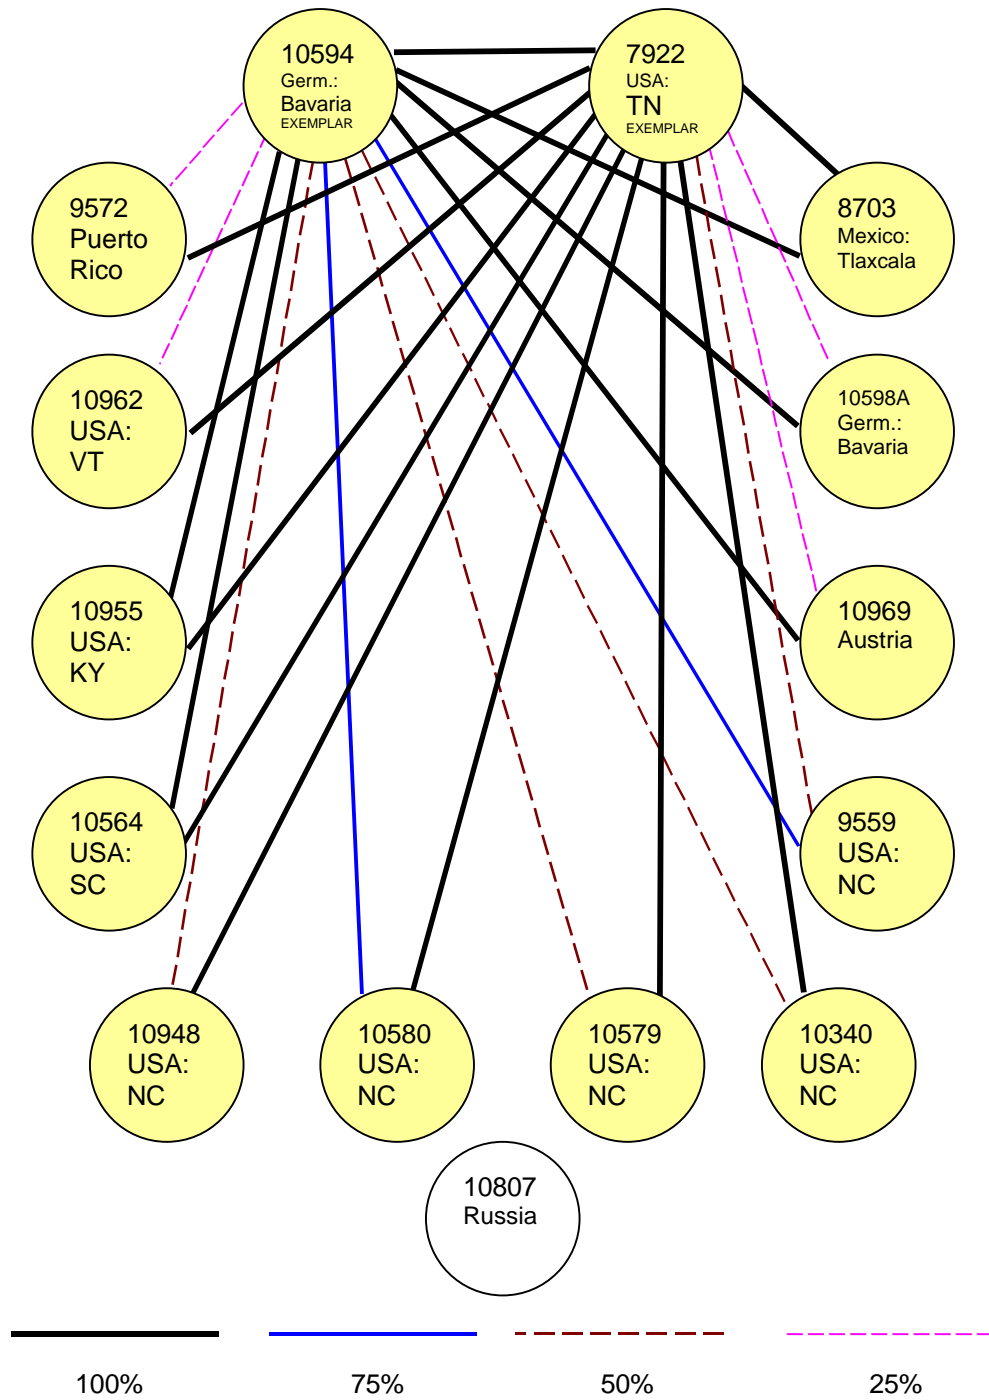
10594
Germ.:
Bavaria
EXEMPLAR

7922
USA:
TN
EXEMPLAR

9572
Puerto
Rico

8703
Mexico:
Tlaxcala

10962
USA:
VT

10598A
Germ.:
Bavaria

10955
USA:
KY

10969
Austria

10564
USA:
SC

9559
USA:
NC

10948
USA:
NC

10580
USA:
NC

10579
USA:
NC

10340
USA:
NC

10807
Russia

100%

75%

50%

25%